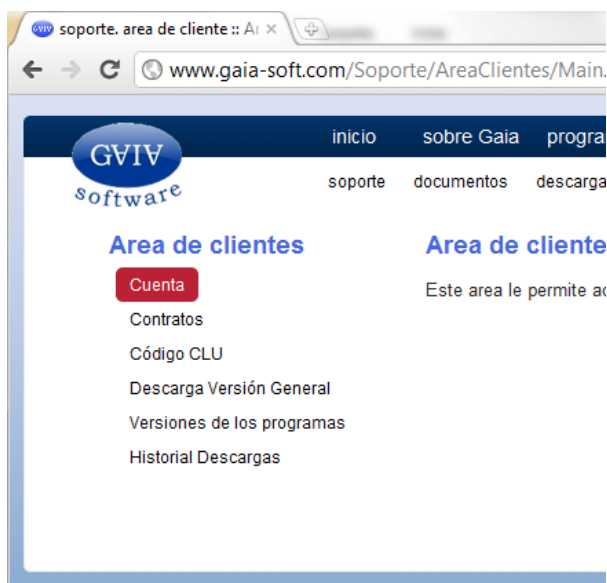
soporte. area de cliente :: Ar ×

www.gaia-soft.com/Soporte/AreaClientes/Main.

GAIA
software

inicio sobre Gaia progra

soporte documentos descarga

Area de clientes

Cuenta
Contratos
Código CLU
Descarga Versión General
Versiones de los programas
Historial Descargas

Area de cliente

Este area le permite ac